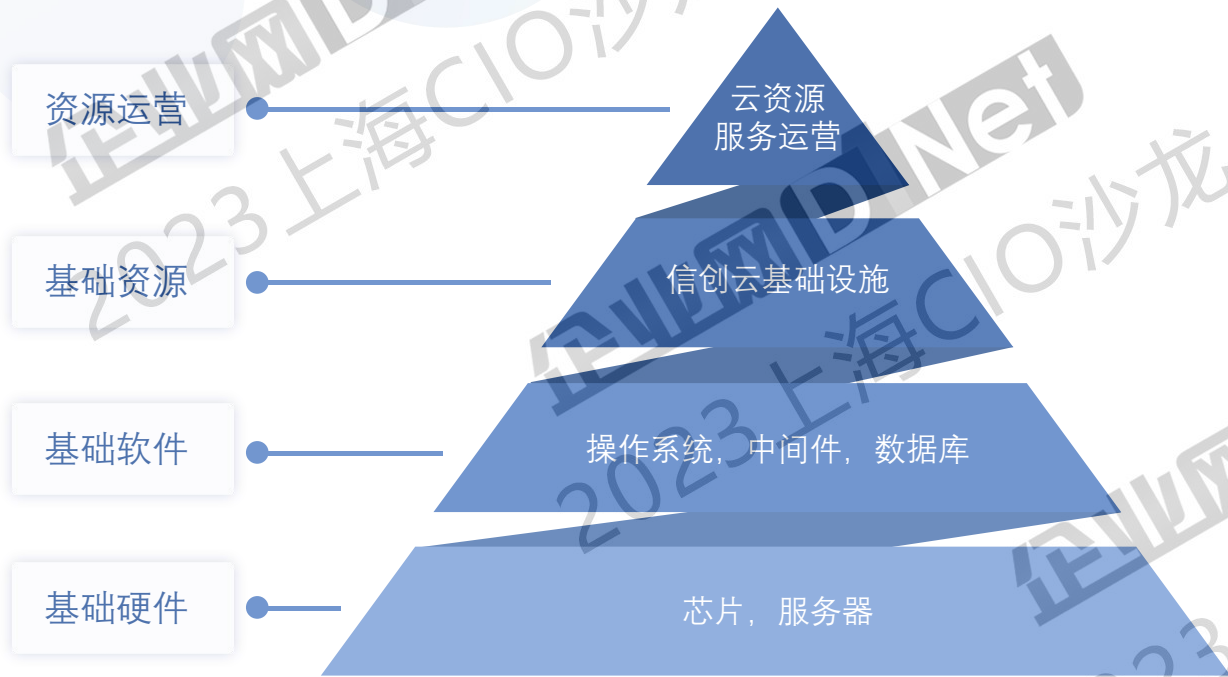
资源运营

基础资源

基础软件

基础硬件

云资源
服务运营

信创云基础设施

操作系统，中间件，数据库

芯片，服务器

企业网D1Net
2023上海CIO沙龙
企业网D1Net
2023上海CIO沙龙
企业网
2023上海CIO沙龙
企业网
2023